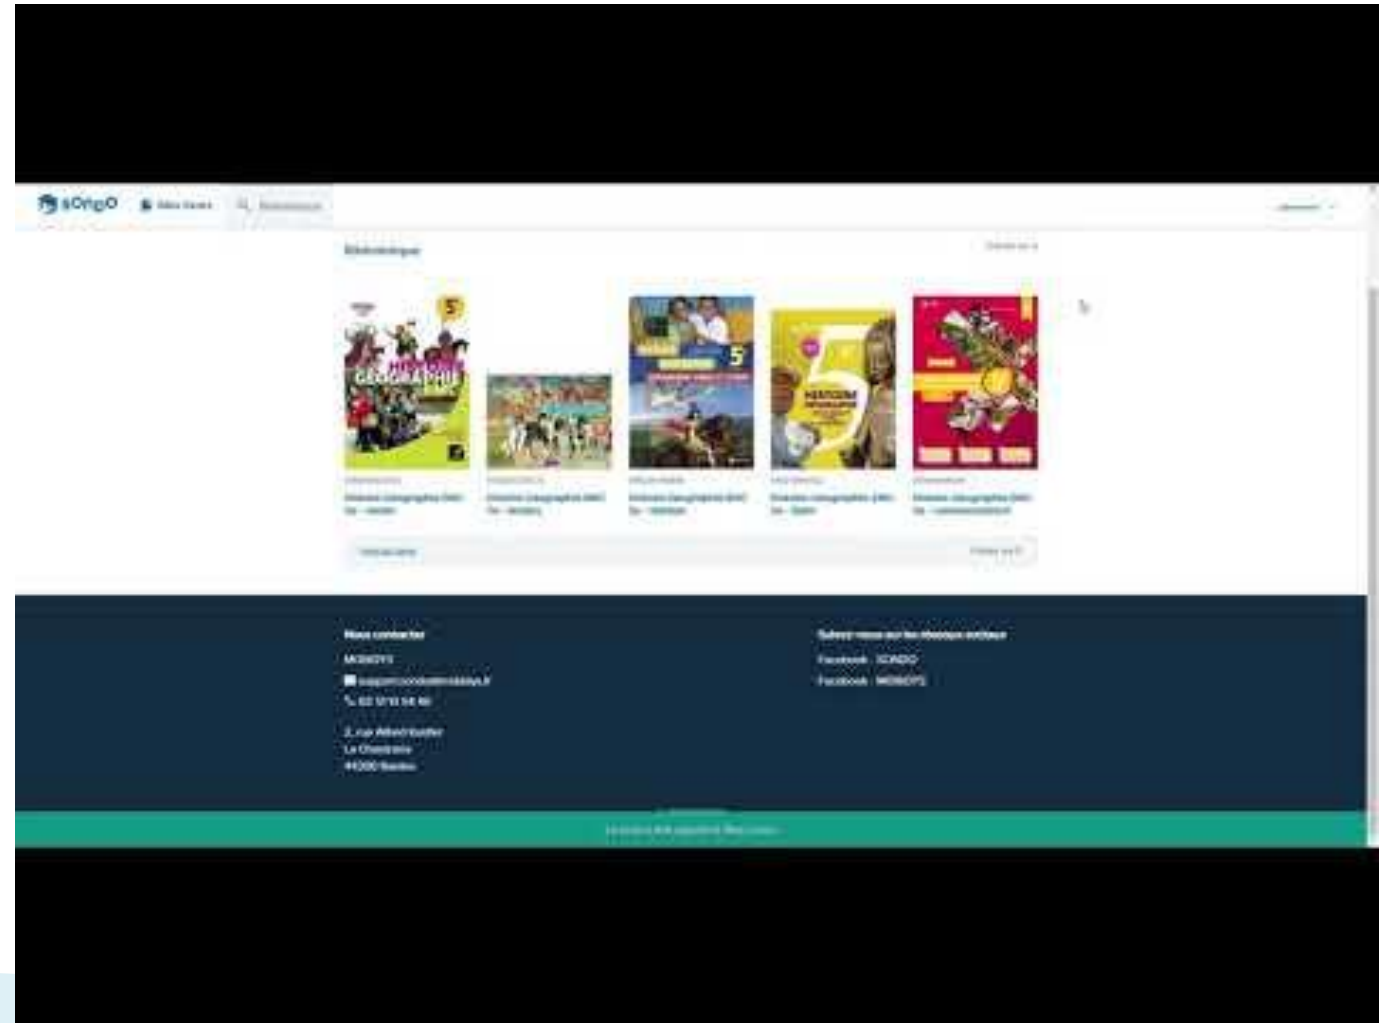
sOngO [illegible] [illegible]

Bibliothèque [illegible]

5e

HISTOIRE GÉOGRAPHIE

5e

5e

HISTOIRE GÉOGRAPHIE

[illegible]
Histoire Géographie EMC 5e - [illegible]

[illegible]
Histoire Géographie EMC 5e - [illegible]

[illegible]
Histoire Géographie EMC 5e - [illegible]

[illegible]
Histoire Géographie EMC 5e - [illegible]

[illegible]
Histoire Géographie EMC 5e - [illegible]

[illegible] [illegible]

Nous contacter
MONDYS
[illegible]
02 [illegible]
2, rue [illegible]
La Chantrerie
44300 Nantes

Suivez-nous sur les réseaux sociaux
Facebook - SONGO
Facebook - MONDYS

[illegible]